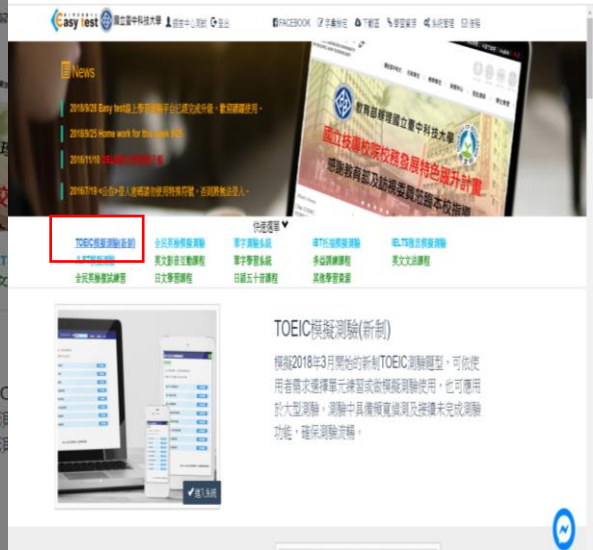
Easy Test 國立臺中科技大學 歡迎中心測試 登出

FACEBOOK 字串檢查 下載區 學習資源 系統管理 客服

News

2018/9/28 Easy test線上學習測驗平台已建置完成升級，歡迎踴躍使用。

2018/9/25 Home work for this week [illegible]

2016/11/18 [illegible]

2016/7/18 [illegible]

教育部補助國立臺中科技大學

國立技專校院校務發展特色提升計畫

快速選單

| TOEIC模擬測驗(新制) | 全民英檢模擬測驗 | 單字測驗系統 | iBT托福模擬測驗 | IELTS雅思模擬測驗 |
|---|---|---|---|---|
| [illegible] | 英文影音互動課程 | 單字學習系統 | 多益訓練課程 | 英文文法課程 |
| 全民英檢測試練習 | 日文學習課程 | 日語五十音課程 | 其他學習資源 | |

TOEIC模擬測驗(新制)

模擬2018年3月開始的新制TOEIC測驗題型，可依使用者需求選擇單元練習或做模擬測驗使用，也可應用於大型測驗，測驗中具備暫停測驗及繼續未完成測驗功能，確保測驗流暢。

進入系統